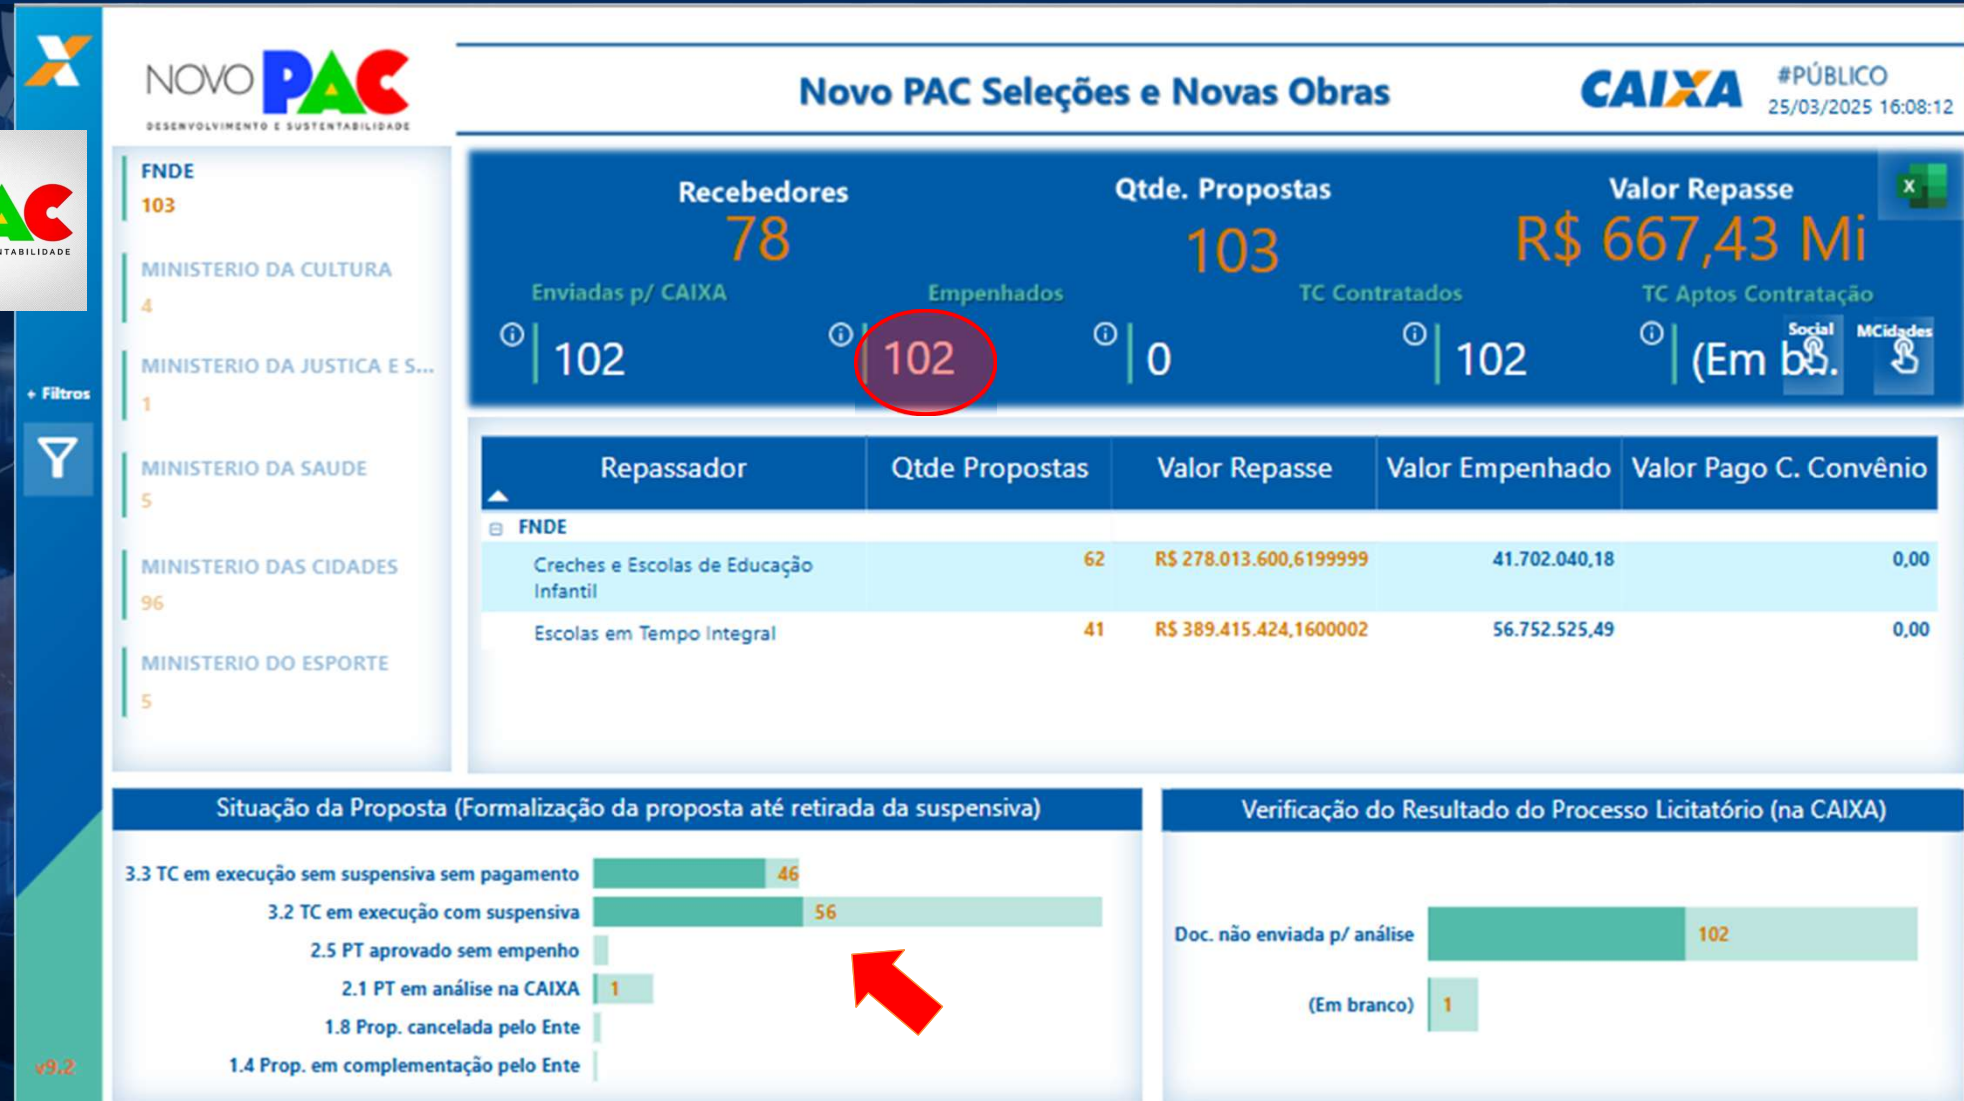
NOVO PAC
DESENVOLVIMENTO E SUSTENTABILIDADE

Novo PAC Seleções e Novas Obras

CAIXA

#PÚBLICO
25/03/2025 16:08:12

AC
TABILIDADE

+ Filtros

v9.2

FNDE
103

MINISTERIO DA CULTURA
4

MINISTERIO DA JUSTICA E S...
1

MINISTERIO DA SAUDE
5

MINISTERIO DAS CIDADES
96

MINISTERIO DO ESPORTE
5

Recebedores
78

Qtde. Propostas
103

Valor Repasse
R$ 667,43 Mi

Enviadas p/ CAIXA
102

Empenhados
102

TC Contratados
0

TC Aptos Contratação
102

(Em b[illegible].

Social

MCidades

| Repassador | Qtde Propostas | Valor Repasse | Valor Empenhado | Valor Pago C. Convênio |
|---|---|---|---|---|
| FNDE | | | | |
| Creches e Escolas de Educação Infantil | 62 | R$ 278.013.600,6199999 | 41.702.040,18 | 0,00 |
| Escolas em Tempo Integral | 41 | R$ 389.415.424,1600002 | 56.752.525,49 | 0,00 |

Situação da Proposta (Formalização da proposta até retirada da suspensiva)

3.3 TC em execução sem suspensiva sem pagamento 46
3.2 TC em execução com suspensiva 56
2.5 PT aprovado sem empenho
2.1 PT em análise na CAIXA 1
1.8 Prop. cancelada pelo Ente
1.4 Prop. em complementação pelo Ente

Verificação do Resultado do Processo Licitatório (na CAIXA)

Doc. não enviada p/ análise 102
(Em branco) 1